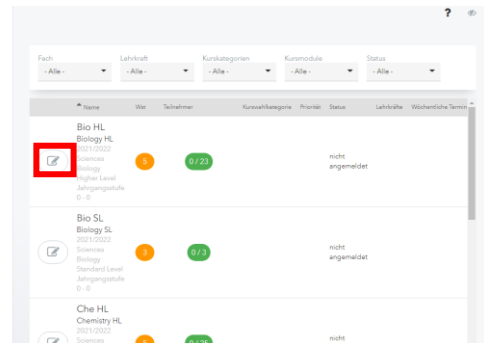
?

Fach
- Alle -

Lehrkraft
- Alle -

Kurskategorien
- Alle -

Kursmodule
- Alle -

Status
- Alle -

| | Name | Wst | Teilnehmer | Kurswahlkategorie | Priorität | Status | Lehrkräfte | Wöchentliche Termin |
|---|---|---|---|---|---|---|---|---|
| | Bio HL Biology HL 2021/2022 Sciences Biology Higher Level Jahrgangsstufe 0 - 0 | 5 | 0 / 23 | | | nicht angemeldet | | |
| | Bio SL Biology SL 2021/2022 Sciences Biology Standard Level Jahrgangsstufe 0 - 0 | 3 | 0 / 3 | | | nicht angemeldet | | |
| | Che HL Chemistry HL 2021/2022 Sciences | 5 | 0 / 25 | | | nicht | | |